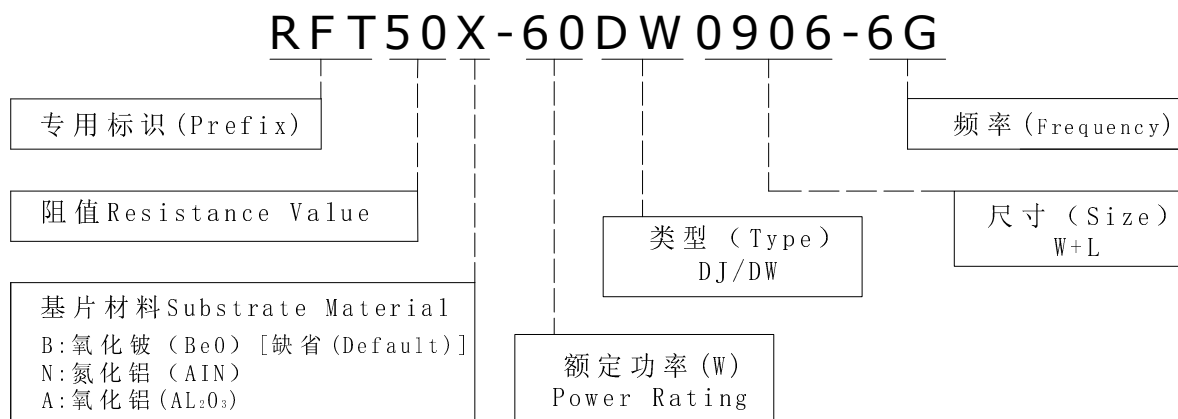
RFT50X-60DW0906-6G

专用标识(Prefix)

阻值Resistance Value

基片材料Substrate Material
B:氧化铍（BeO）[缺省(Default)]
N:氮化铝（AIN）
A:氧化铝($AL_2O_3$)

额定功率(W)
Power Rating

类型（Type）
DJ/DW

尺寸（Size）
W+L

频率(Frequency)